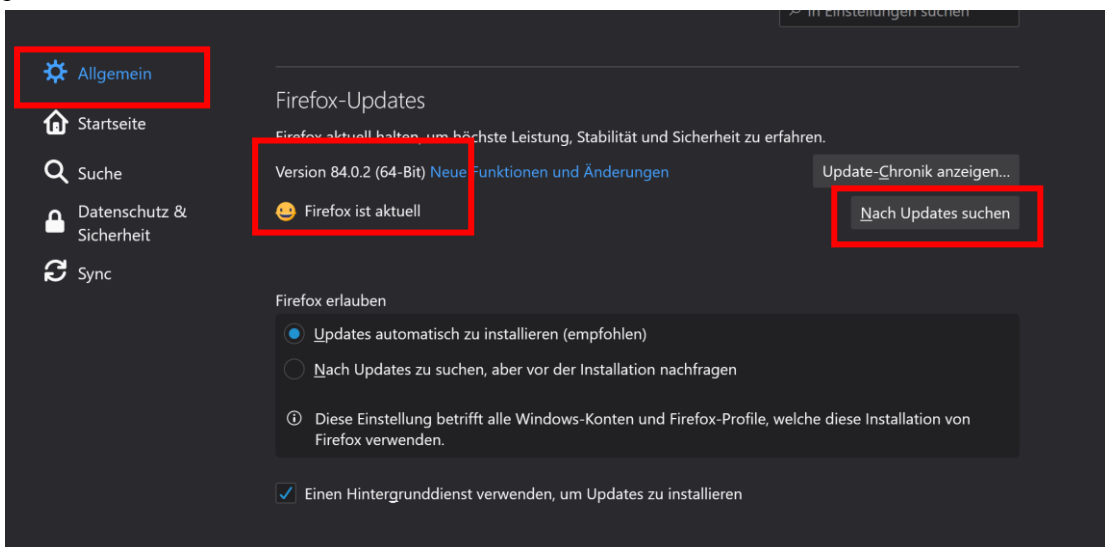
In Einstellungen suchen

Allgemein

Startseite

Suche

Datenschutz & Sicherheit

Sync

Firefox-Updates

Firefox aktuell halten, um höchste Leistung, Stabilität und Sicherheit zu erfahren.

Version 84.0.2 (64-Bit) Neue Funktionen und Änderungen

Update-Chronik anzeigen…

Firefox ist aktuell

Nach Updates suchen

Firefox erlauben

Updates automatisch zu installieren (empfohlen)

Nach Updates zu suchen, aber vor der Installation nachfragen

Diese Einstellung betrifft alle Windows-Konten und Firefox-Profile, welche diese Installation von Firefox verwenden.

Einen Hintergrunddienst verwenden, um Updates zu installieren